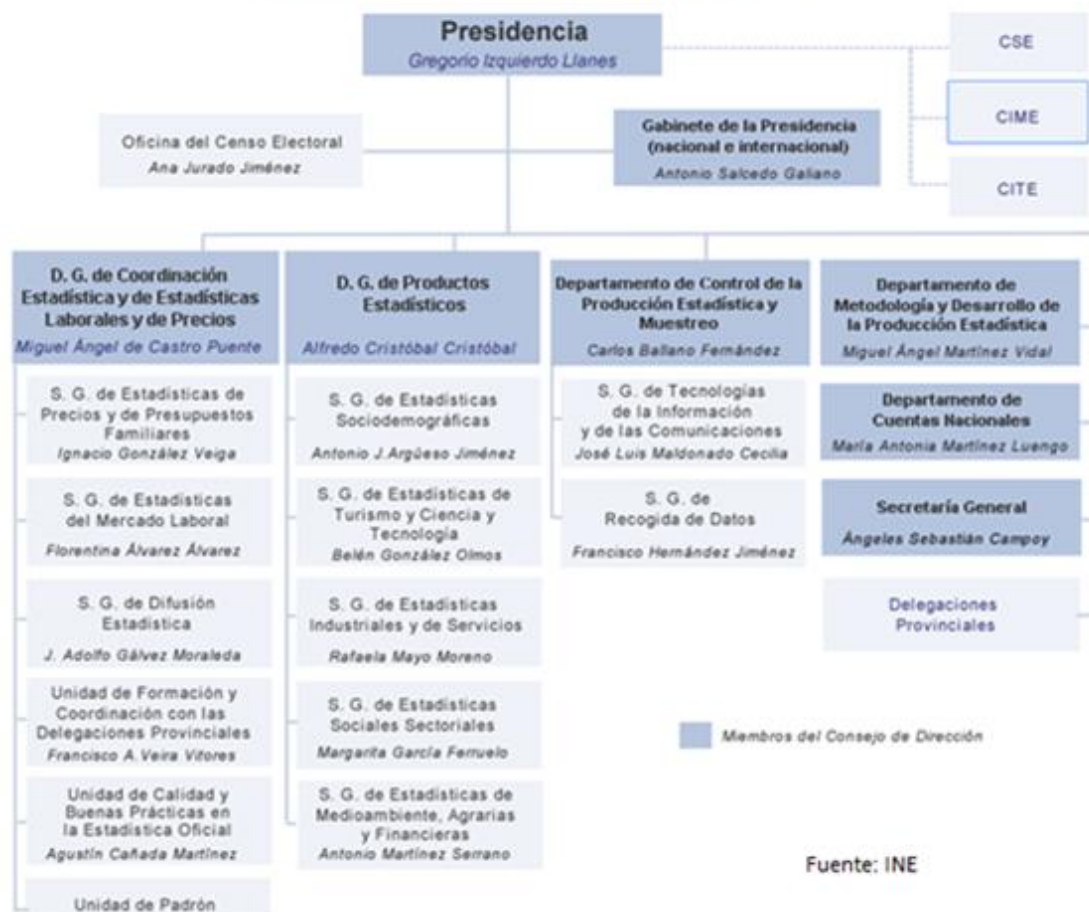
Presidencia
Gregorio Izquierdo Llanes

CSE

CIME

CITE

Oficina del Censo Electoral
Ana Jurado Jiménez

Gabinete de la Presidencia (nacional e internacional)
Antonio Salcedo Galiano

D. G. de Coordinación Estadística y de Estadísticas Laborales y de Precios
Miguel Ángel de Castro Puente

S. G. de Estadísticas de Precios y de Presupuestos Familiares
Ignacio González Veiga

S. G. de Estadísticas del Mercado Laboral
Florentina Álvarez Álvarez

S. G. de Difusión Estadística
J. Adolfo Gálvez Moraleda

Unidad de Formación y Coordinación con las Delegaciones Provinciales
Francisco A. Veira Vitores

Unidad de Calidad y Buenas Prácticas en la Estadística Oficial
Agustín Cañada Martínez

Unidad de Padrón

D. G. de Productos Estadísticos
Alfredo Cristóbal Cristóbal

S. G. de Estadísticas Sociodemográficas
Antonio J.Argüeso Jiménez

S. G. de Estadísticas de Turismo y Ciencia y Tecnología
Belén González Olmos

S. G. de Estadísticas Industriales y de Servicios
Rafaela Mayo Moreno

S. G. de Estadísticas Sociales Sectoriales
Margarita García Ferruelo

S. G. de Estadísticas de Medioambiente, Agrarias y Financieras
Antonio Martínez Serrano

Departamento de Control de la Producción Estadística y Muestreo
Carlos Ballano Fernández

S. G. de Tecnologías de la Información y de las Comunicaciones
José Luis Maldonado Cecilia

S. G. de Recogida de Datos
Francisco Hernández Jiménez

Departamento de Metodología y Desarrollo de la Producción Estadística
Miguel Ángel Martínez Vidal

Departamento de Cuentas Nacionales
María Antonia Martínez Luengo

Secretaría General
Ángeles Sebastián Campoy

Delegaciones Provinciales

Miembros del Consejo de Dirección

Fuente: INE